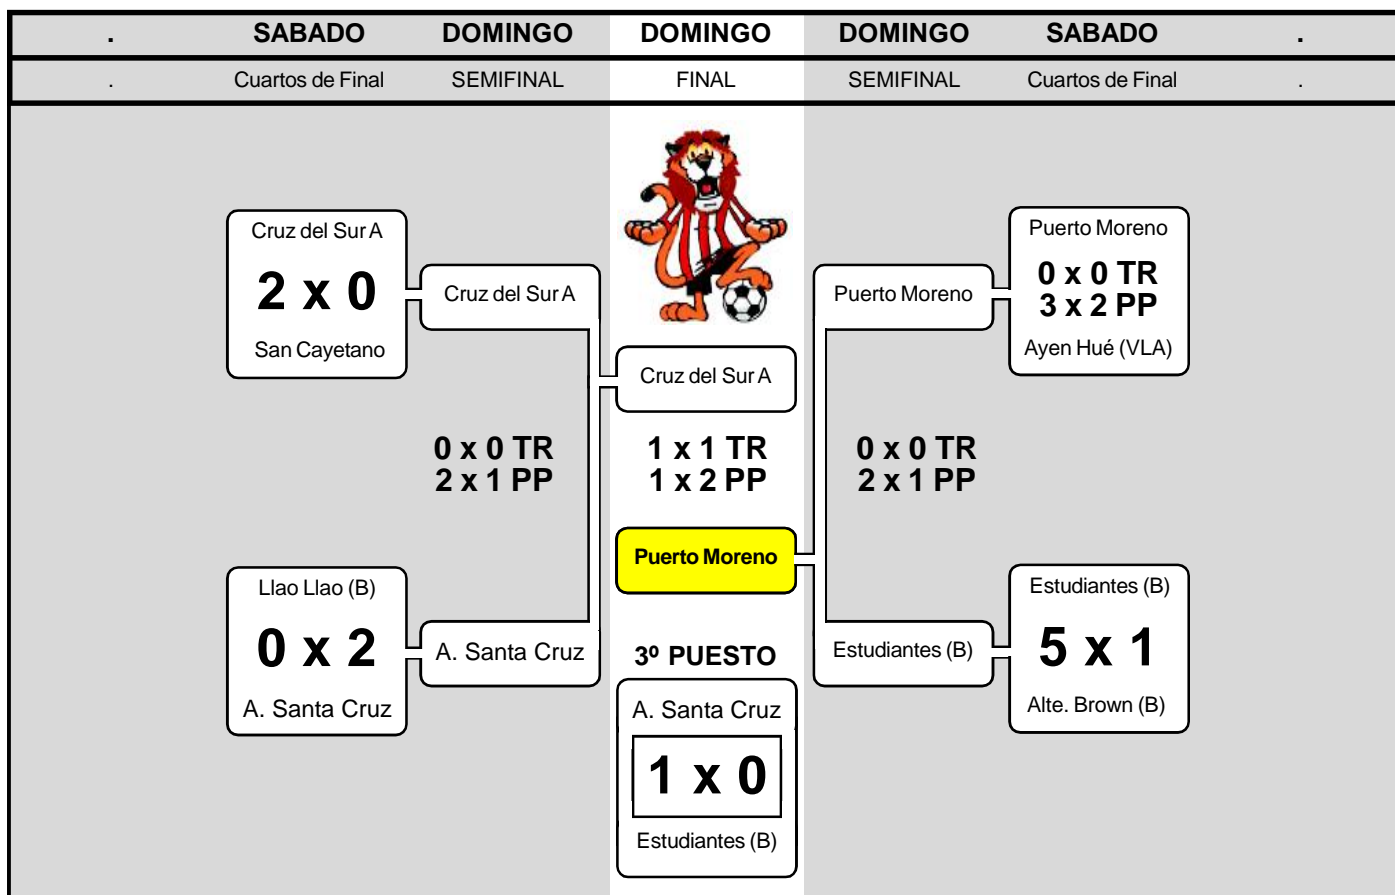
| . | SABADO | DOMINGO | DOMINGO | DOMINGO | SABADO | . |
|---|---|---|---|---|---|---|
| . | Cuartos de Final | SEMIFINAL | FINAL | SEMIFINAL | Cuartos de Final | . |

Cruz del Sur A
2 x 0
San Cayetano

Cruz del Sur A

Cruz del Sur A

Puerto Moreno

Puerto Moreno
0 x 0 TR
3 x 2 PP
Ayen Hué (VLA)

0 x 0 TR
2 x 1 PP

1 x 1 TR
1 x 2 PP

0 x 0 TR
2 x 1 PP

Puerto Moreno

Llao Llao (B)
0 x 2
A. Santa Cruz

A. Santa Cruz

3º PUESTO

Estudiantes (B)

Estudiantes (B)
5 x 1
Alte. Brown (B)

A. Santa Cruz
1 x 0
Estudiantes (B)